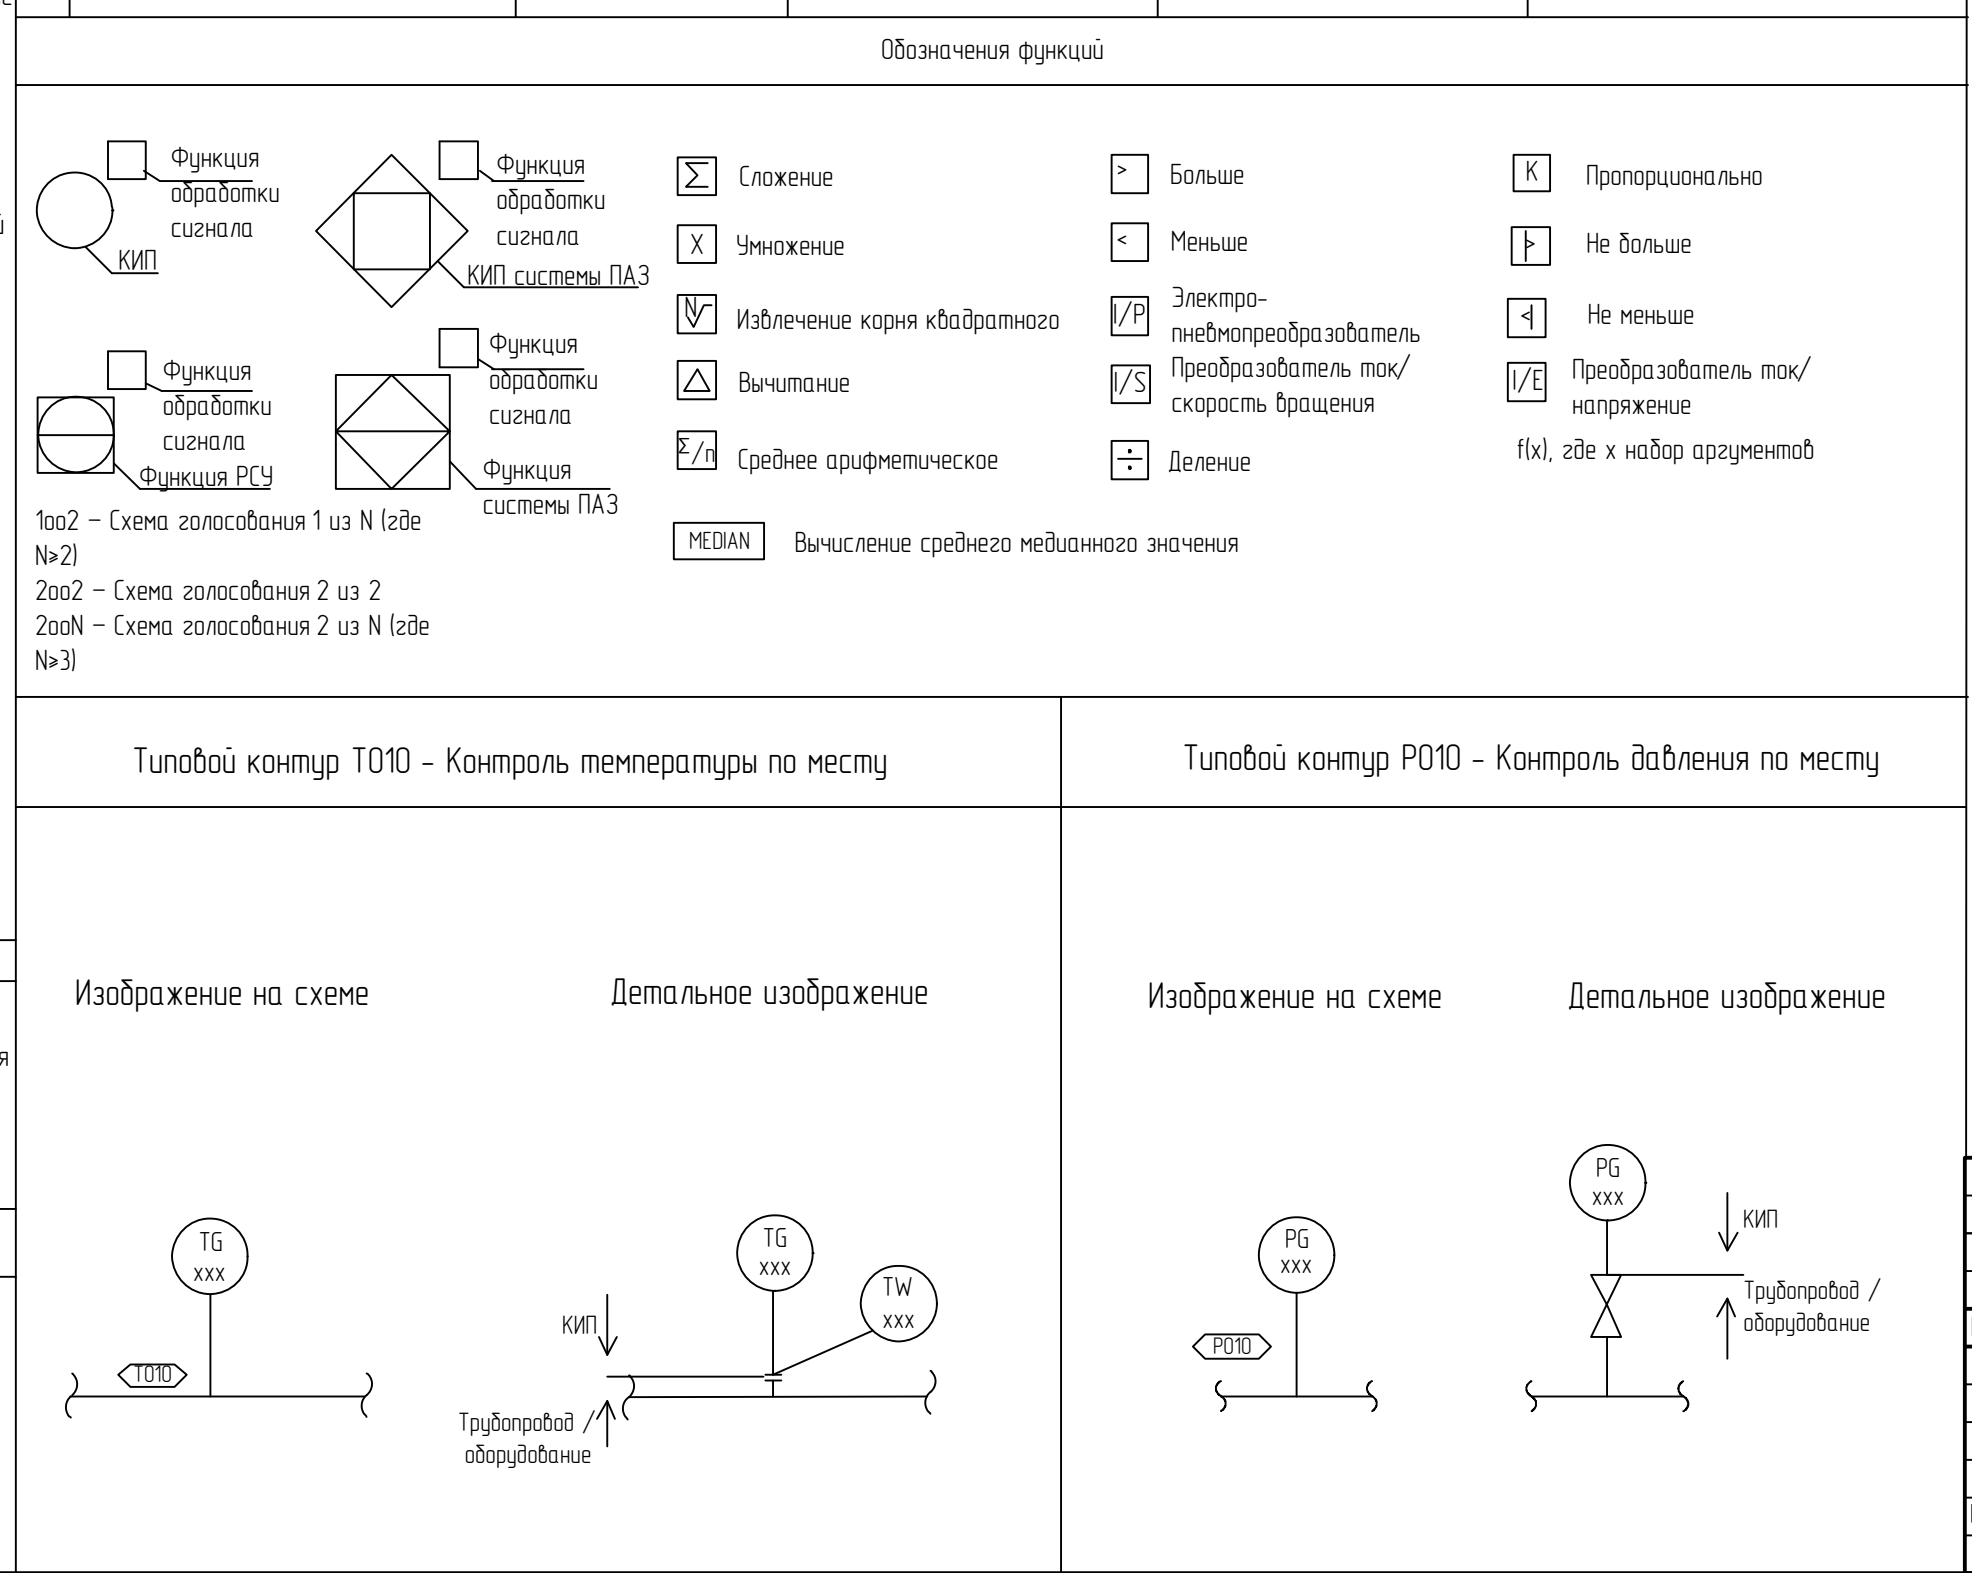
Обозначения функций

Функция обработки сигнала

КИП

Функция обработки сигнала

КИП системы ПАЗ

Функция обработки сигнала

Функция РСУ

Функция обработки сигнала

Функция системы ПАЗ

1oo2 – Схема голосования 1 из N (где N≥2)
2oo2 – Схема голосования 2 из 2
2ooN – Схема голосования 2 из N (где N≥3)

$\sum$ Сложение

X Умножение

$\sqrt{}$ Извлечение корня квадратного

$\triangle$ Вычитание

$\Sigma/n$ Среднее арифметическое

MEDIAN Вычисление среднего медианного значения

> Больше

< Меньше

I/P Электро-пневмопреобразователь

I/S Преобразователь ток/ скорость вращения

$\div$ Деление

K Пропорционально

Не больше

Не меньше

I/E Преобразователь ток/ напряжение

f(x), где x набор аргументов

Типовой контур Т010 - Контроль температуры по месту

Изображение на схеме

TG
xxx

T010

Детальное изображение

TG
xxx

TW
xxx

КИП

Трубопровод / оборудование

Типовой контур P010 - Контроль давления по месту

Изображение на схеме

PG
xxx

P010

Детальное изображение

PG
xxx

КИП

Трубопровод / оборудование